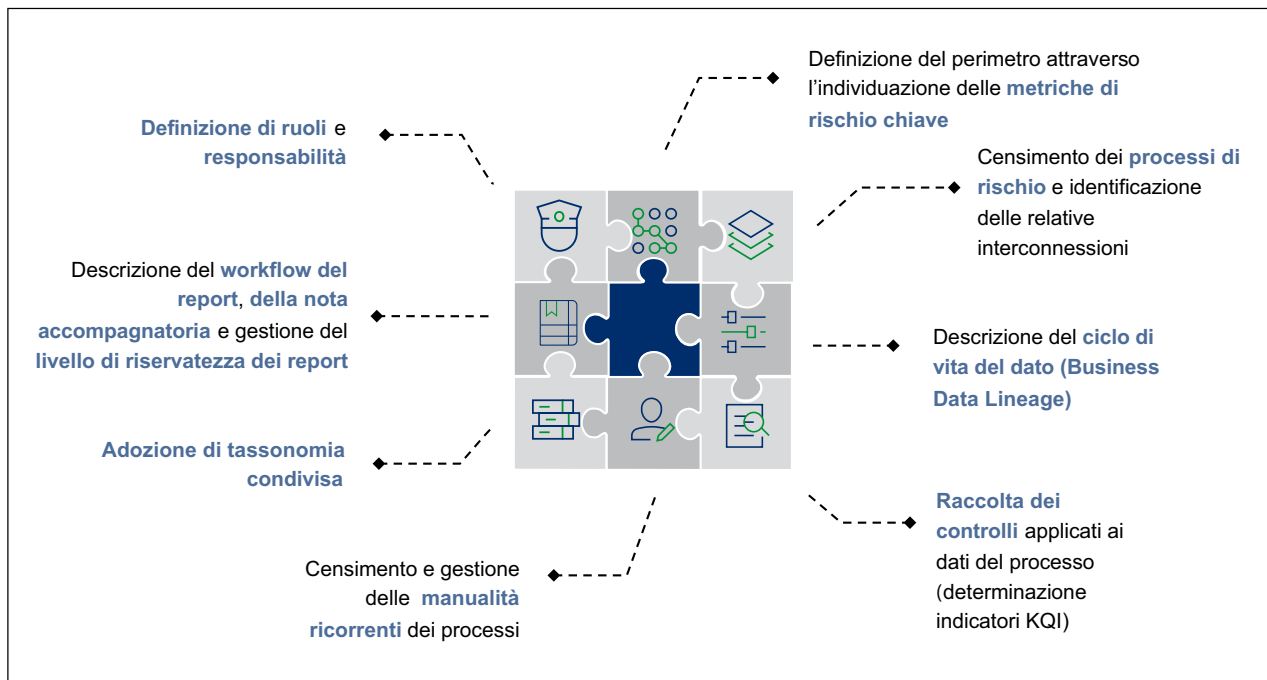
Definizione del perimetro attraverso l'individuazione delle metriche di rischio chiave

Definizione di ruoli e responsabilità

Censimento dei processi di rischio e identificazione delle relative interconnessioni

Descrizione del workflow del report, della nota accompagnatoria e gestione del livello di riservatezza dei report

Descrizione del ciclo di vita del dato (Business Data Lineage)

Adozione di tassonomia condivisa

Raccolta dei controlli applicati ai dati del processo (determinazione indicatori KQI)

Censimento e gestione delle manualità ricorrenti dei processi